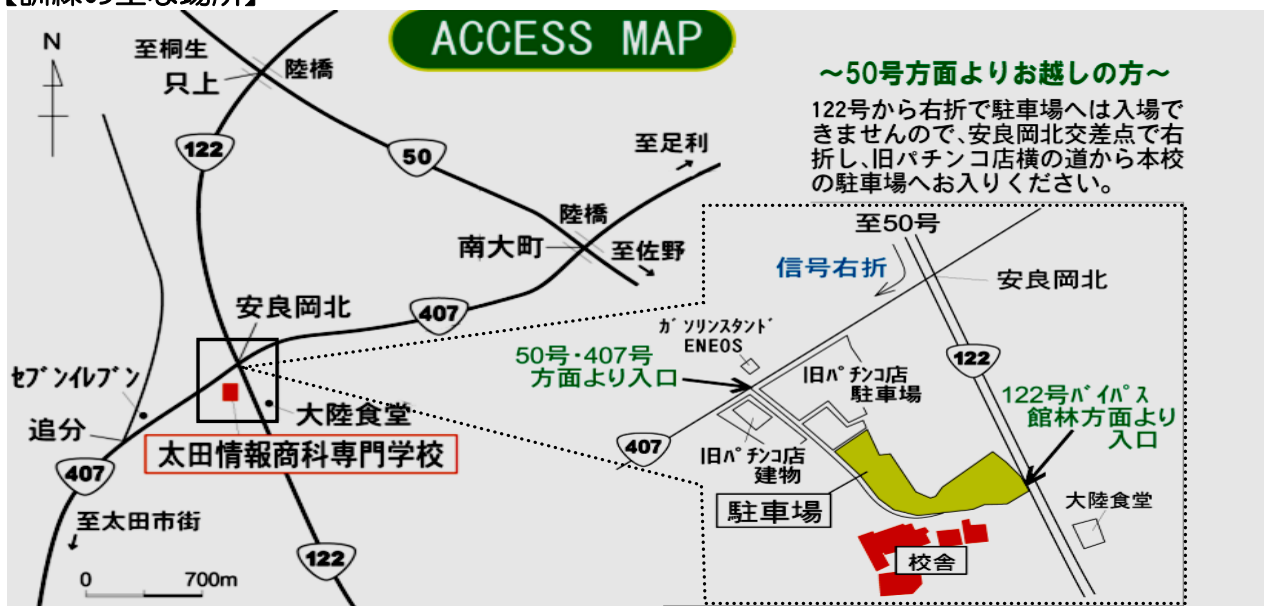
【訓練の主な場所】

ACCESS MAP

N

至桐生
只上
陸橋
122
50
至足利
陸橋
南大町
至佐野
安良岡北
407
セブンイレブン
追分
大陸食堂
太田情報商科専門学校
407
至太田市街
0 700m
122

～50号方面よりお越しの方～
122号から右折で駐車場へは入場できませんので、安良岡北交差点で右折し、旧パチンコ店横の道から本校の駐車場へお入りください。

至50号
信号右折
安良岡北
ガソリンスタンド ENEOS
50号・407号方面より入口
旧パチンコ店駐車場
122
122号バイパス館林方面より入口
407
旧パチンコ店建物
駐車場
大陸食堂
校舎